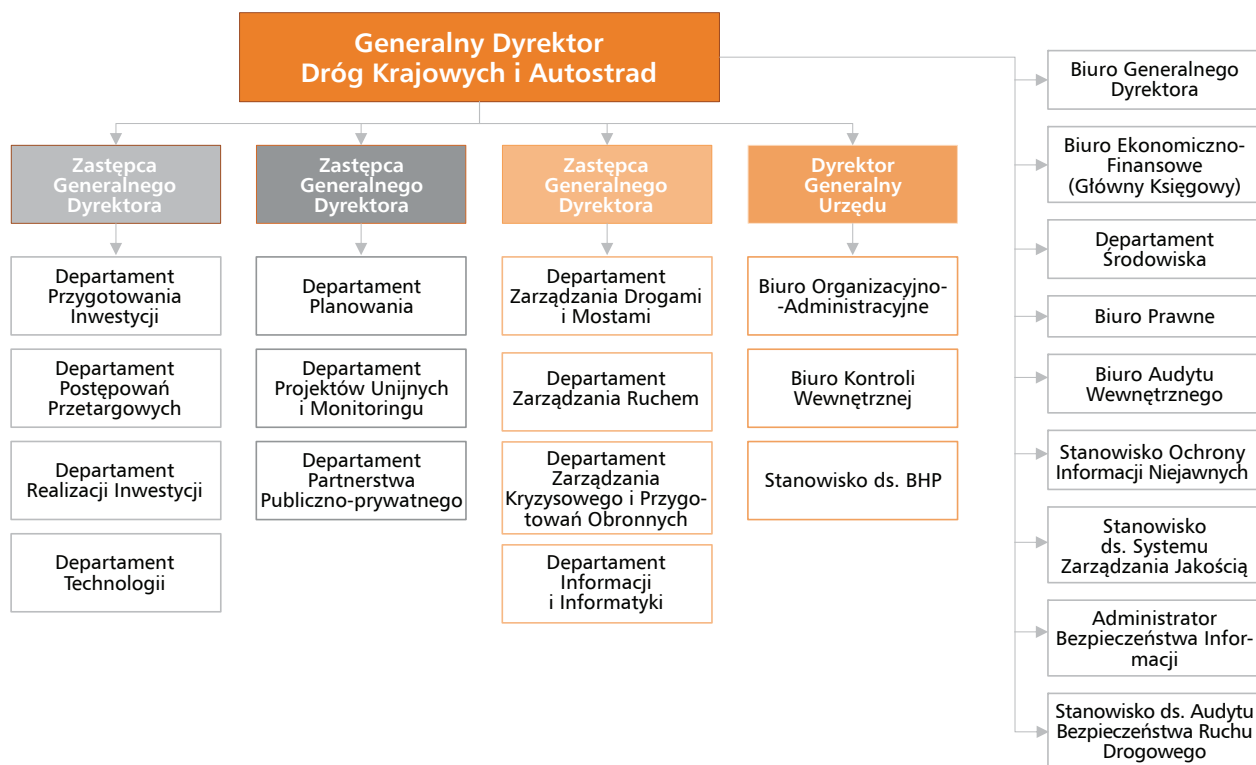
Generalny Dyrektor
Dróg Krajowych i Autostrad

Zastępca Generalnego Dyrektora

Departament Przygotowania Inwestycji

Departament Postępowań Przetargowych

Departament Realizacji Inwestycji

Departament Technologii

Zastępca Generalnego Dyrektora

Departament Planowania

Departament Projektów Unijnych i Monitoringu

Departament Partnerstwa Publiczno-prywatnego

Zastępca Generalnego Dyrektora

Departament Zarządzania Drogami i Mostami

Departament Zarządzania Ruchem

Departament Zarządzania Kryzysowego i Przygotowań Obronnych

Departament Informacji i Informatyki

Dyrektor Generalny Urzędu

Biuro Organizacyjno--Administracyjne

Biuro Kontroli Wewnętrznej

Stanowisko ds. BHP

Biuro Generalnego Dyrektora

Biuro Ekonomiczno-Finansowe (Główny Księgowy)

Departament Środowiska

Biuro Prawne

Biuro Audytu Wewnętrznego

Stanowisko Ochrony Informacji Niejawnych

Stanowisko ds. Systemu Zarządzania Jakością

Administrator Bezpieczeństwa Informacji

Stanowisko ds. Audytu Bezpieczeństwa Ruchu Drogowego